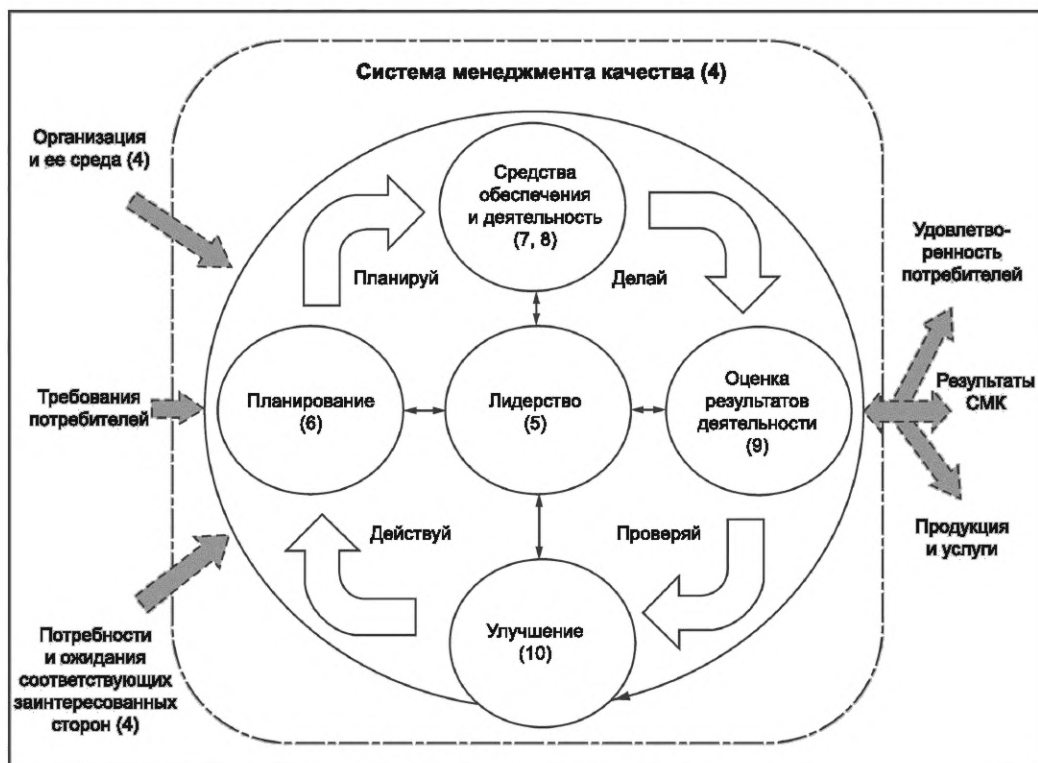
Система менеджмента качества (4)

Организация и ее среда (4)

Требования потребителей

Потребности и ожидания соответствующих заинтересованных сторон (4)

Средства обеспечения и деятельность (7, 8)

Планируй

Делай

Планирование (6)

Лидерство (5)

Оценка результатов деятельности (9)

Действуй

Проверяй

Улучшение (10)

Удовлетво-ренность потребителей

Результаты СМК

Продукция и услуги